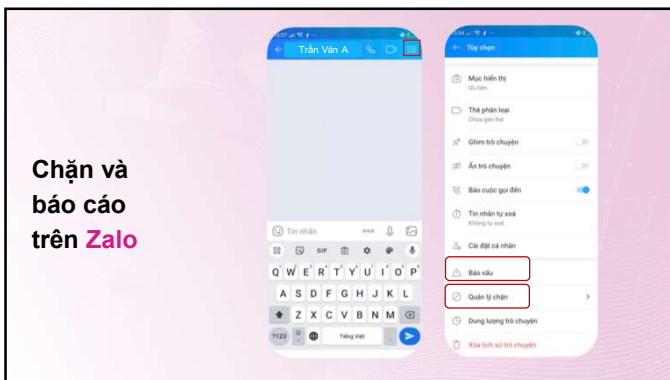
Chặn và báo cáo trên Zalo

Trần Văn A

Tin nhắn

GIF

Q W E R T Y U I O P
A S D F G H J K L
Z X C V B N M
?123 Tiếng Việt

Tùy chọn

Mục hiển thị
Ưu tiên

Thẻ phân loại
Chưa gắn thẻ

Ghim trò chuyện

Ẩn trò chuyện

Báo cuộc gọi đến

Tin nhắn tự xoá
Không tự xoá

Cài đặt cá nhân

Báo xấu

Quản lý chặn

Dung lượng trò chuyện

Xóa lịch sử trò chuyện